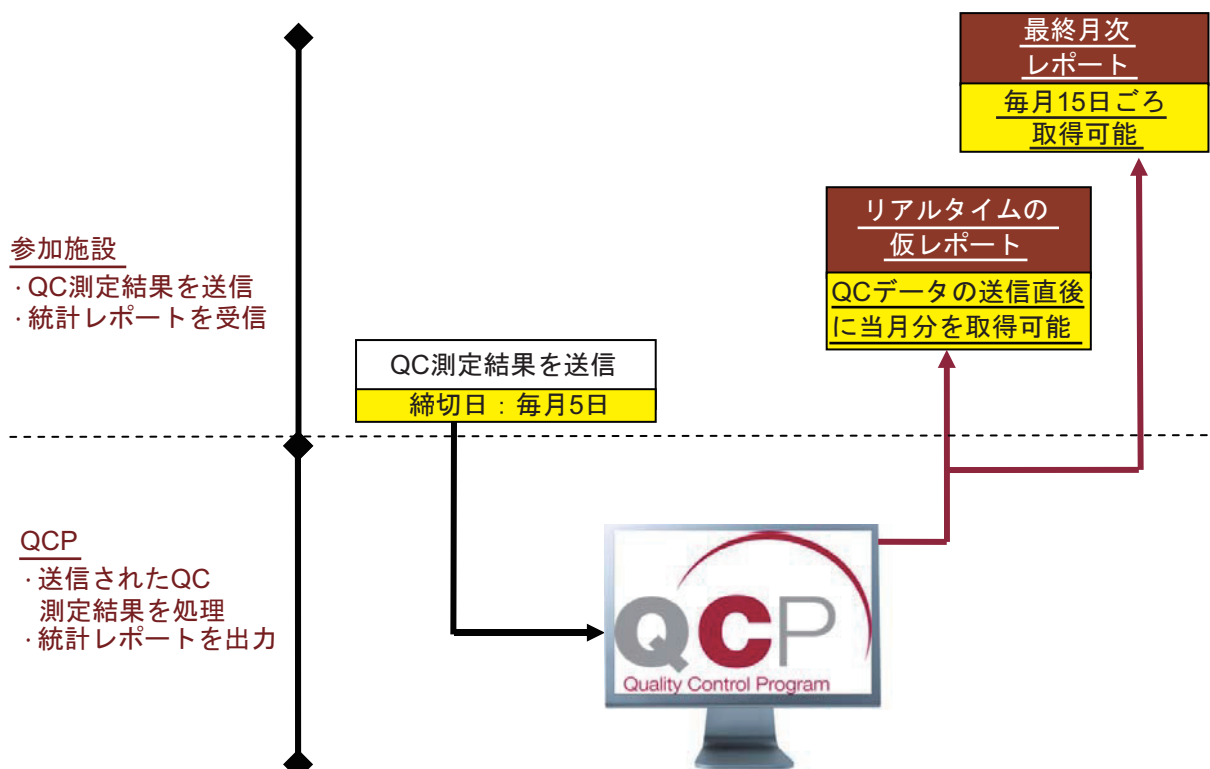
最終月次
レポート
毎月15日ごろ
取得可能

リアルタイムの
仮レポート
QCデータの送信直後
に当月分を取得可能

参加施設
· QC測定結果を送信
· 統計レポートを受信

QC測定結果を送信
締切日：毎月5日

QCP
· 送信されたQC
測定結果を処理
· 統計レポートを出力

QCP
Quality Control Program